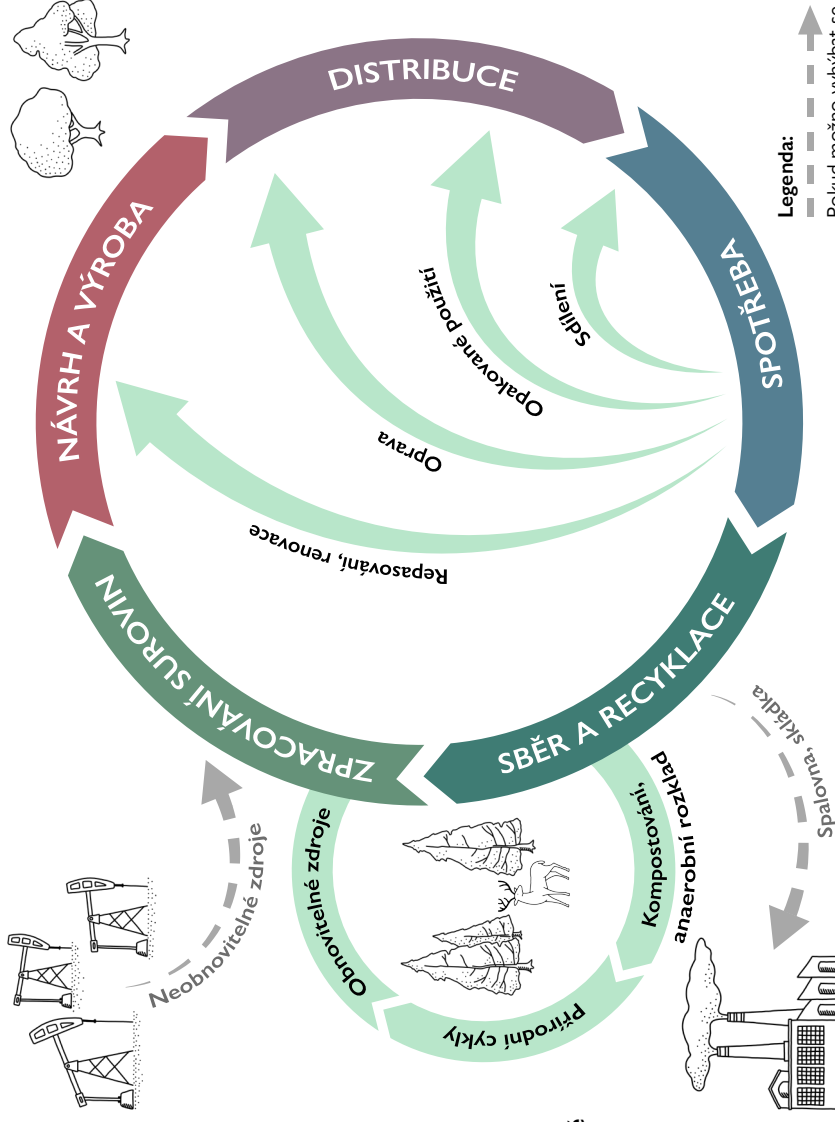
DISTRIBUCE

SPOTŘEBA

SBĚR A RECYKLACE

ZPRACOVÁNÍ SUROVIN

NÁVRH A VÝROBA

Sdílení

Opakované použití

Oprava

Repasování, renovace

Kompostování, anaerobní rozklad

Přírodní cykly

Obnovitelné zdroje

Neobnovitelné zdroje

Spalovna, skládka

Legenda:

Pokud možno vyhýbat se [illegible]